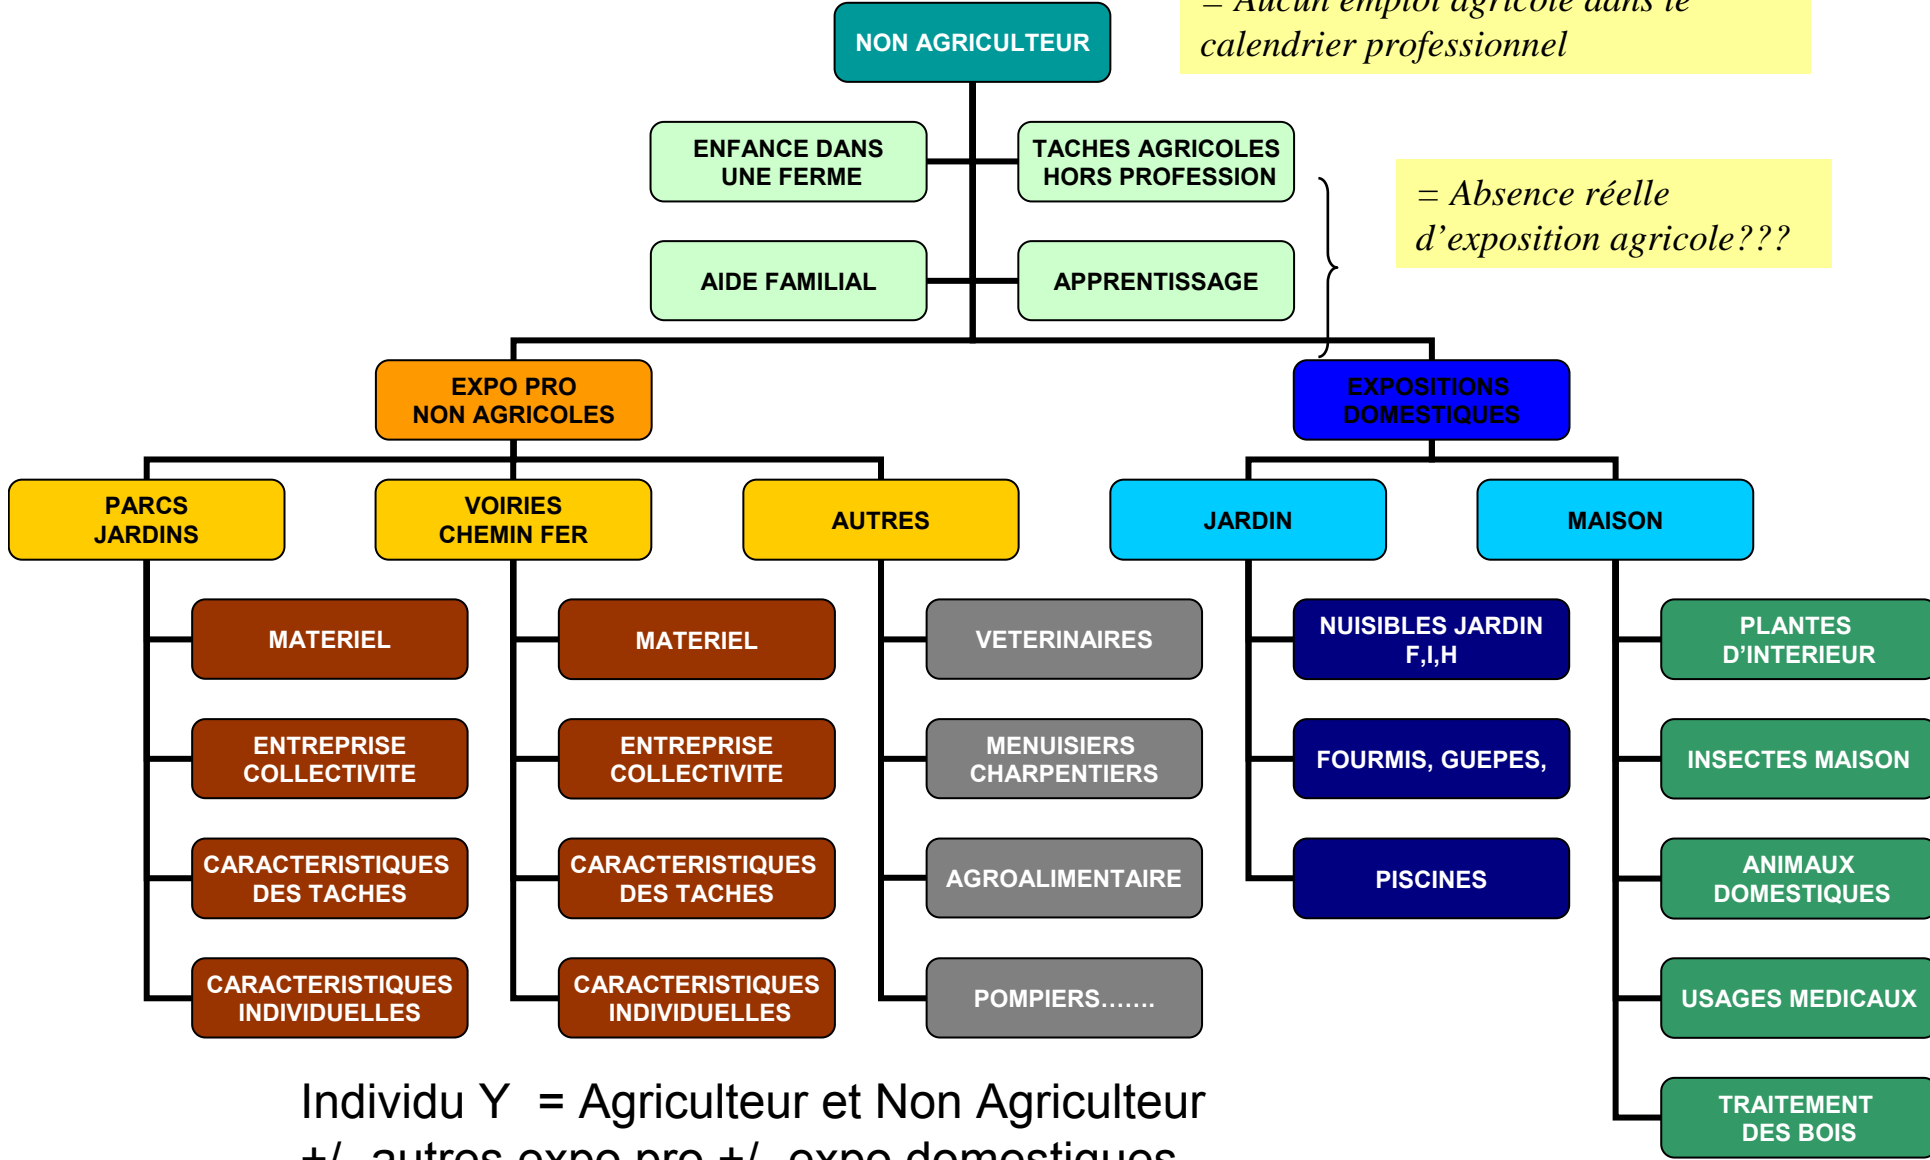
= Aucun emploi agricole dans le calendrier professionnel

NON AGRICULTEUR

ENFANCE DANS UNE FERME

TACHES AGRICOLES HORS PROFESSION

AIDE FAMILIAL

APPRENTISSAGE

= Absence réelle d'exposition agricole???

EXPO PRO NON AGRICOLES

EXPOSITIONS DOMESTIQUES

PARCS JARDINS

VOIRIES CHEMIN FER

AUTRES

JARDIN

MAISON

MATERIEL

ENTREPRISE COLLECTIVITE

CARACTERISTIQUES DES TACHES

CARACTERISTIQUES INDIVIDUELLES

MATERIEL

ENTREPRISE COLLECTIVITE

CARACTERISTIQUES DES TACHES

CARACTERISTIQUES INDIVIDUELLES

VETERINAIRES

MENUISIERS CHARPENTIERS

AGROALIMENTAIRE

POMPIERS.......

NUISIBLES JARDIN F,I,H

FOURMIS, GUEPES,

PISCINES

PLANTES D'INTERIEUR

INSECTES MAISON

ANIMAUX DOMESTIQUES

USAGES MEDICAUX

TRAITEMENT DES BOIS

Individu Y = Agriculteur et Non Agriculteur
+/- autres expo pro +/- expo domestiques